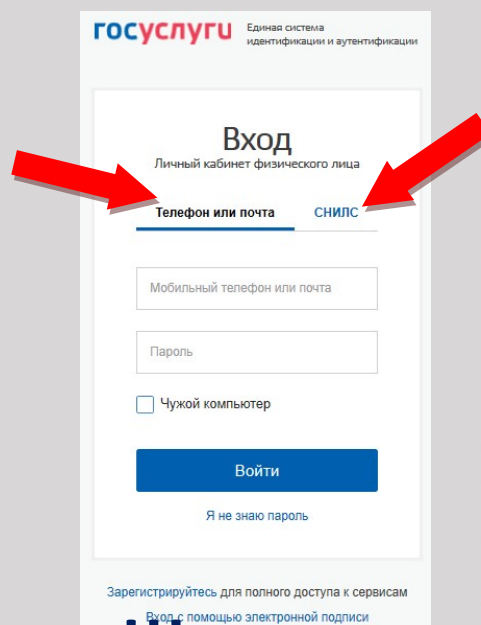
госуслуги Единая система идентификации и аутентификации

Вход
Личный кабинет физического лица

Телефон или почта
СНИЛС

Мобильный телефон или почта

Пароль

Чужой компьютер

Войти

Я не знаю пароль

Зарегистрируйтесь для полного доступа к сервисам

Вход с помощью электронной подписи